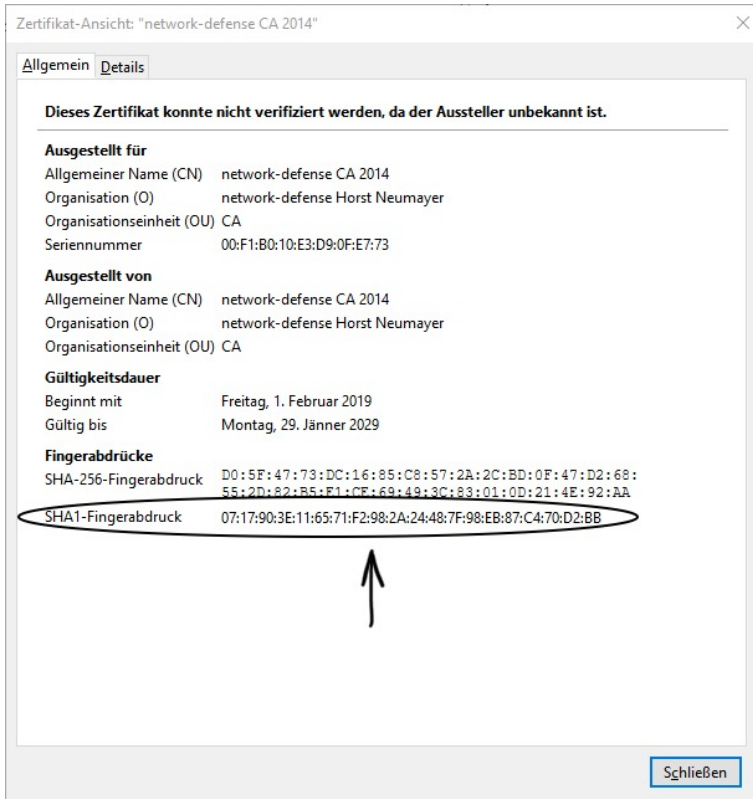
Zertifikat-Ansicht: "network-defense CA 2014"

Allgemein Details

Dieses Zertifikat konnte nicht verifiziert werden, da der Aussteller unbekannt ist.

Ausgestellt für

| | |
|---|---|
| Allgemeiner Name (CN) | network-defense CA 2014 |
| Organisation (O) | network-defense Horst Neumayer |
| Organisationseinheit (OU) | CA |
| Seriennummer | 00:F1:B0:10:E3:D9:0F:E7:73 |

Ausgestellt von

| | |
|---|---|
| Allgemeiner Name (CN) | network-defense CA 2014 |
| Organisation (O) | network-defense Horst Neumayer |
| Organisationseinheit (OU) | CA |

Gültigkeitsdauer

| | |
|---|---|
| Beginnt mit | Freitag, 1. Februar 2019 |
| Gültig bis | Montag, 29. Jänner 2029 |

Fingerabdrücke

| | |
|---|---|
| SHA-256-Fingerabdruck | D0:5F:47:73:DC:16:85:C8:57:2A:2C:BD:0F:47:D2:68:55:2D:82:B5:F1:CF:69:49:3C:83:01:0D:21:4E:92:AA |
| SHA1-Fingerabdruck | 07:17:90:3E:11:65:71:F2:98:2A:24:48:7F:98:EB:87:C4:70:D2:BB |

Schließen